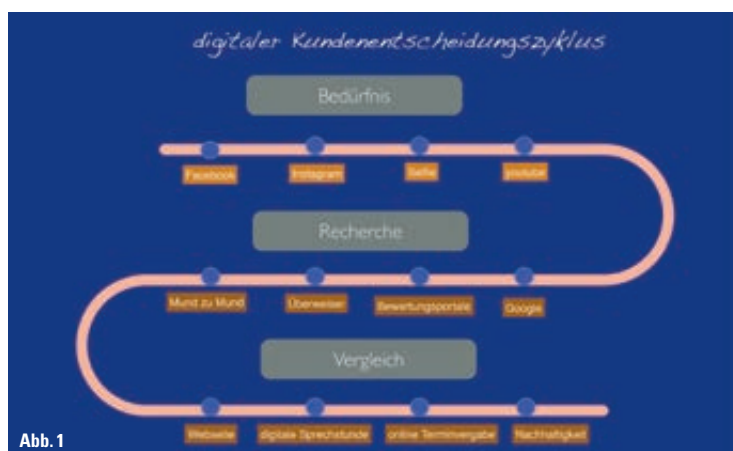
digitaler Kundenentscheidungszyklus

Bedürfnis

Facebook

Instagram

Selfie

youtube

Recherche

Mund zu Mund

Überweiser

Bewertungsportale

Google

Vergleich

Webseite

digitale Sprechstunde

online Terminvergabe

Nachhaltigkeit

Abb. 1